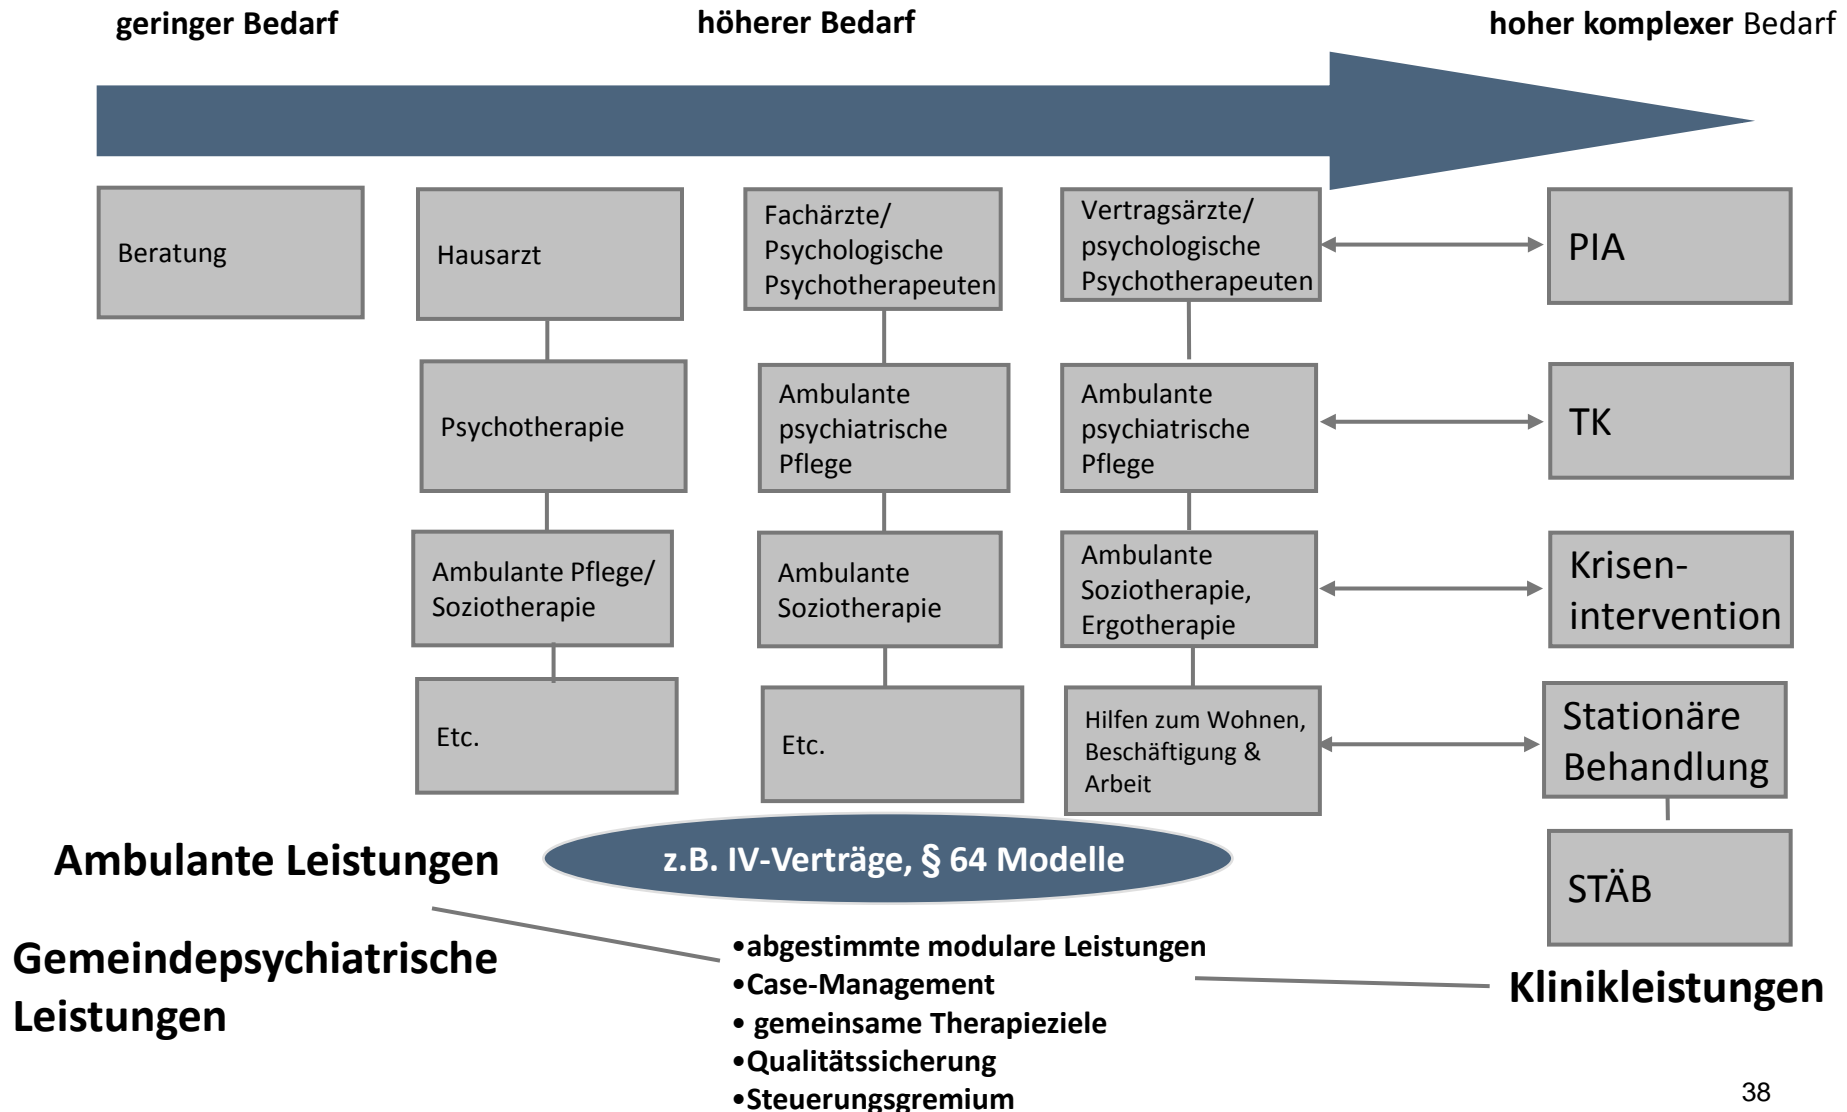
geringer Bedarf

höherer Bedarf

hoher komplexer Bedarf

Beratung

Hausarzt

Psychotherapie

Ambulante Pflege/ Soziotherapie

Etc.

Fachärzte/ Psychologische Psychotherapeuten

Ambulante psychiatrische Pflege

Ambulante Soziotherapie

Etc.

Vertragsärzte/ psychologische Psychotherapeuten

Ambulante psychiatrische Pflege

Ambulante Soziotherapie, Ergotherapie

Hilfen zum Wohnen, Beschäftigung & Arbeit

PIA

TK

Krisen-intervention

Stationäre Behandlung

STÄB

Ambulante Leistungen

z.B. IV-Verträge, § 64 Modelle

Gemeindepsychiatrische Leistungen

•abgestimmte modulare Leistungen
•Case-Management
• gemeinsame Therapieziele
•Qualitätssicherung
•Steuerungsgremium

Klinikleistungen

38